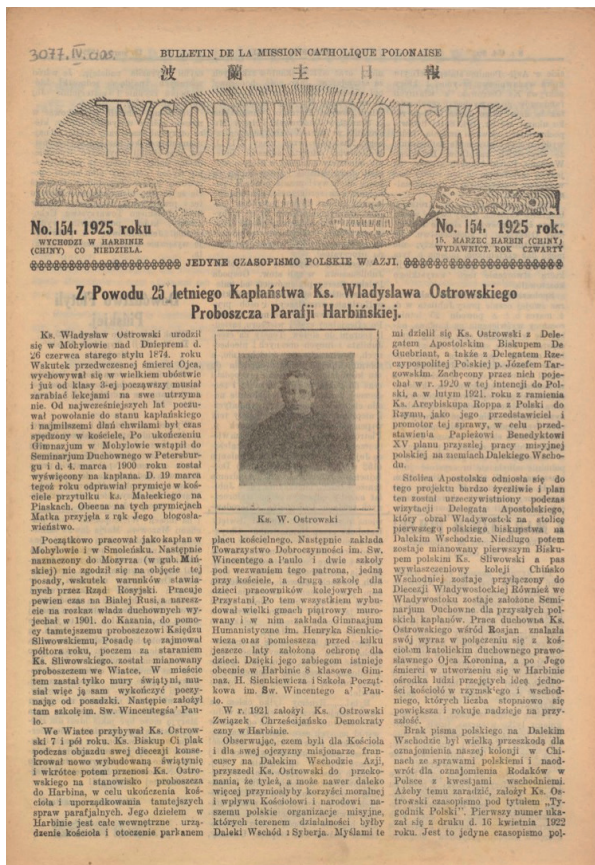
3077. IV. czas.

BULLETIN DE LA MISSION CATHOLIQUE POLONAISE

波蘭主日報

TYGODNIK POLSKI

No. 154. 1925 roku
WYCHODZI W HARBINIE (CHINY) CO NIEDZIELA.

No. 154. 1925 rok.
15. MARZEC HARBIN (CHINY) WYDAWNICT. ROK CZWARTY

JEDYNE CZASOPISMO POLSKIE W AZJI.

Z Powodu 25 letniego Kapłaństwa Ks. Władysława Ostrowskiego Proboszcza Parafji Harbińskiej.

Ks. Władysław Ostrowski urodził się w Mohylowie nad Dnieprem d. 26 czerwca starego stylu 1874. roku Wskutek przedwczesnej śmierci Ojca, wychowywał się w wielkiem ubóstwie i już od klasy 3-ej począwszy musiał zarabiać lekcjami na swe utrzymanie. Od najwcześniejszych lat poczuwał powołanie do stanu kapłańskiego i najmilszemi dlań chwilami były czas spędzony w kościele. Po ukończeniu Gimnazjum w Mohylowie wstąpił do Seminarjum Duchownego w Petersburgu i d. 4. marca 1900 roku został wyświęcony na kapłana. D. 19 marca tegoż roku odprawił prymicje w kościele przytułku ks. Maleckiego na Piaskach. Obecna na tych prymicjach Matka przyjęła z rąk Jego błogosławieństwo.

Początkowo pracował jako kapłan w Mohylowie i w Smoleńsku. Następnie naznaczony do Mozyrza (w gub. Mińskiej) nie zdołał się na objęcie tej posady, wskutek warunków stawianych przez Rząd Rosyjski. Pracuje pewien czas na Białej Rusi, a nareszcie na rozkaz władz duchownych wyjechał w 1901. do Kazania, do pomocy tamtejszemu proboszczowi Księdzu Śliwowskiemu. Posadę tę najmował półtora roku, poczem za staraniem Ks. Śliwowskiego, został mianowany proboszczem we Wiatce. W mieście tem został tylko mury świątyni, musiał więc je sam wykończyć pozyskując od posadzki. Następnie założył tam szkołę im. Św. Wincentęga' Paulo.

We Wiatce przebywał Ks. Ostrowski 7 i pół roku. Ks. Biskup Ci pilak podczas objazdu swej diecezji konsekrował nowo wybudowaną świątynię i wkrótce potem przeniósł Ks. Ostrowskiego na stanowisko proboszcza do Harbina, w celu ukończenia kościoła i uporządkowania tamtejszych spraw parafjalnych. Jego dziełem w Harbinie jest całe wewnętrzne urządzenie kościoła i otoczenie parkanem

Ks. W. Ostrowski

placu kościelnego. Następnie zakłada Towarzystwo Dobroczynności im. Św. Wincentego a'Paulo i dwie szkoły pod wezwaniem tego patrona, jedną przy kościele, a drugą szkołę dla dzieci pracowników kolejowych na Przystani. Po tem wszystkiem wybudował wielki gmach piętrowy murowany i w nim zakłada Gimnazjum Humanistyczne im. Henryka Sienkiewicza oraz pomieszcza przed kilku jeszcze laty założoną ochronę dla dzieci. Dzięki jego zabiegom istnieje obecnie w Harbinie 8 klasowe Gimnaz. H. Sienkiewicza i Szkoła Początkowa im. Św. Wincentego a' Paulo.

W r. 1921 założył Ks. Ostrowski Związek Chrześcijańsko Demokratyczny w Harbinie.

Obserwując, czem byli dla Kościoła i dla swej ojczyzny misjonarze francuscy na Dalekim Wschodzie Azji, przyszedł Ks. Ostrowski do przekonania, że tylko, a może nawet daleko więcej przyniosłyby korzyści moralnej i wpływu Kościołowi i narodowi naszemu polskie organizacje misyjne, których terenem działalności byłby Daleki Wschód i Syberja. Myślami te

mi dzielił się Ks. Ostrowski z Delegatem Apostolskim Biskupem De Guebriant, a także z Delegatem Rzeczypospolitej Polskiej p. Józefem Targowskim. Zachęcony przez nich pojechał w r. 1920 w tej intencji do Polski, a w lutym 1921. roku z ramienia Ks. Arcybiskupa Roppa z Polski do Rzymu, jako jego przedstawiciel i promotor tej sprawy, w celu przedstawienia Papieżowi Benedyktowi XV planu przyszłej pracy misyjnej polskiej na ziemiach Dalekiego Wschodu.

Stolica Apostolska odniosła się do tego projektu bardzo życzliwie i plan ten został urzeczywistniony podczas wizytacji Delegata Apostolskiego, który obrał Władywostok na stolicę pierwszego polskiego biskupstwa na Dalekim Wschodzie. Niedługo potem zostaje mianowany pierwszym Biskupem polskim Ks. Śliwowski a pas wywłaszczeniowy kolei Chińsko Wschodniej zostaje przyłączony do Diecezji Władywostockiej. Również we Władywostoku zostaje założone Seminarjum Duchowne dla przyszłych polskich kapłanów. Praca duchowna Ks. Ostrowskiego wśród Rosjan znalazła swój wyraz w połączeniu się z kościołem katolickim duchownego prawosławnego Ojca Koronina, a po Jego śmierci w utworzeniu się w Harbinie ośrodka ludzi przejętych ideą jedności kościoła w rzymskiego i wschodniego, których liczba stopniowo się powiększa i rokuje nadzieje na przyszłość.

Brak pisma polskiego na Dalekim Wschodzie był wielką przeszkodą dla oznajmienia naszej kolonji w Chinach ze sprawami polskiemi i nadwrót dla oznajomienia Rodaków w Polsce z kwestjami wschodniemi. Ażeby temu zaradzić, założył Ks. Ostrowski czasopismo pod tytułem „Tygodnik Polski". Pierwszy numer ukazał się z druku d. 16 kwietnia 1922 roku. Jest to jedyne czasopismo pol-